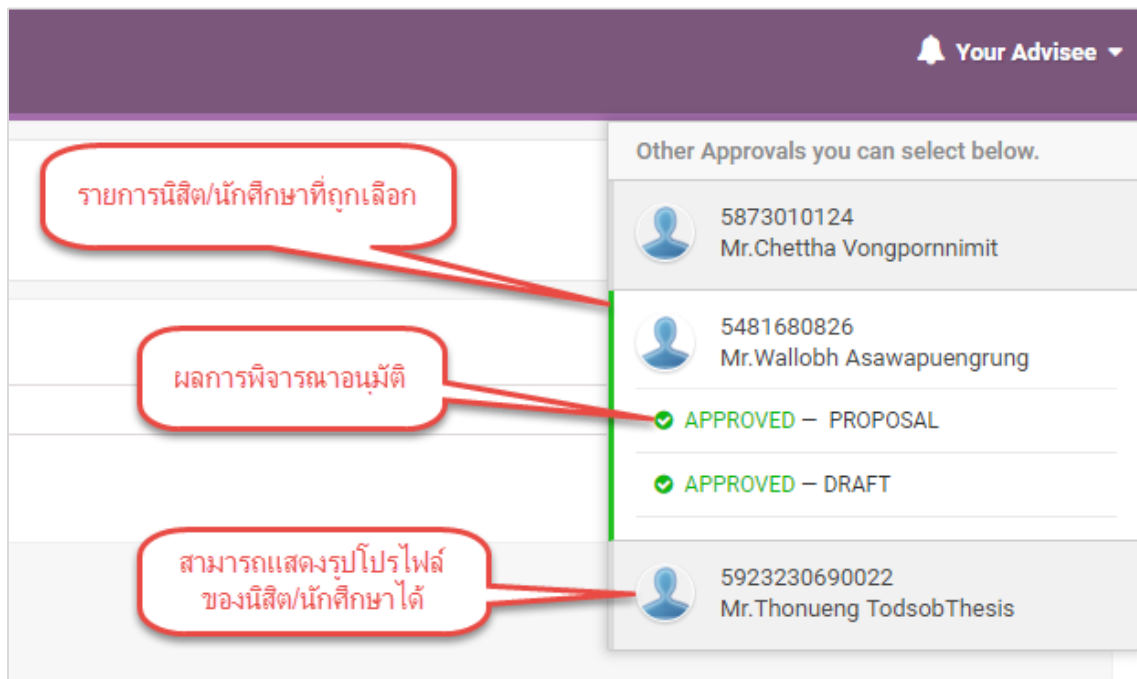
Your Advisee

Other Approvals you can select below.

รายการนิสิต/นักศึกษาที่ถูกเลือก

5873010124
Mr.Chettha Vongpornnimit

5481680826
Mr.Wallobh Asawapuengrung

ผลการพิจารณาอนุมัติ

APPROVED — PROPOSAL

APPROVED — DRAFT

สามารถแสดงรูปโปรไฟล์ของนิสิต/นักศึกษาได้

5923230690022
Mr.Thonueng TodsobThesis